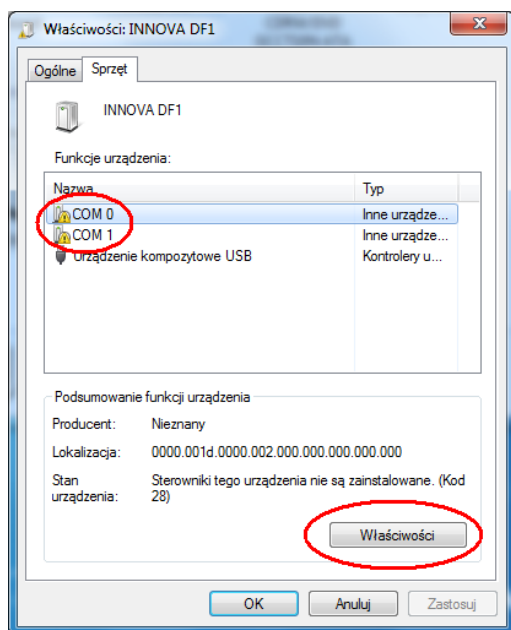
Właściwości: INNOVA DF1

Ogólne | Sprzęt

INNOVA DF1

Funkcje urządzenia:

| Nazwa | Typ |
|---|---|
| COM 0 | Inne urządze... |
| COM 1 | Inne urządze... |
| Urządzenie kompozytowe USB | Kontrolery u... |

Podsumowanie funkcji urządzenia

Producent: Nieznany

Lokalizacja: 0000.001d.0000.002.000.000.000.000.000

Stan urządzenia: Sterowniki tego urządzenia nie są zainstalowane. (Kod 28)

Właściwości

OK | Anuluj | Zastosuj